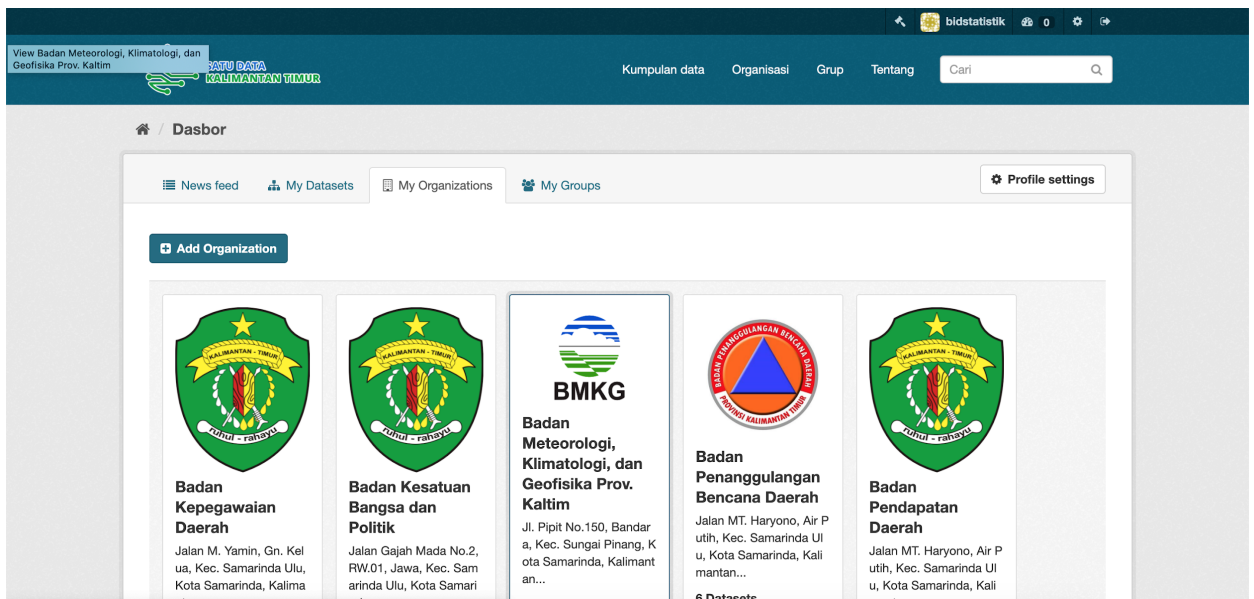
bidstatistik 0

View Badan Meteorologi, Klimatologi, dan Geofisika Prov. Kaltim

SATU DATA KALIMANTAN TIMUR

Kumpulan data Organisasi Grup Tentang Cari

Dasbor

News feed My Datasets My Organizations My Groups

Profile settings

Add Organization

KALIMANTAN - TIMUR
ruhui - rahayu

Badan Kepegawaian Daerah

Jalan M. Yamin, Gn. Kelua, Kec. Samarinda Ulu, Kota Samarinda, Kalima

KALIMANTAN - TIMUR
ruhui - rahayu

Badan Kesatuan Bangsa dan Politik

Jalan Gajah Mada No.2, RW.01, Jawa, Kec. Samarinda Ulu, Kota Samari

BMKG

Badan Meteorologi, Klimatologi, dan Geofisika Prov. Kaltim

Jl. Pipit No.150, Bandara, Kec. Sungai Pinang, Kota Samarinda, Kalimantan...

BADAN PENANGGULANGAN BENCANA DAERAH
PROVINSI KALIMANTAN TIMUR

Badan Penanggulangan Bencana Daerah

Jalan MT. Haryono, Air Putih, Kec. Samarinda Ulu, Kota Samarinda, Kalimantan...

6 Datasets

KALIMANTAN - TIMUR
ruhui - rahayu

Badan Pendapatan Daerah

Jalan MT. Haryono, Air Putih, Kec. Samarinda Ulu, Kota Samarinda, Kali